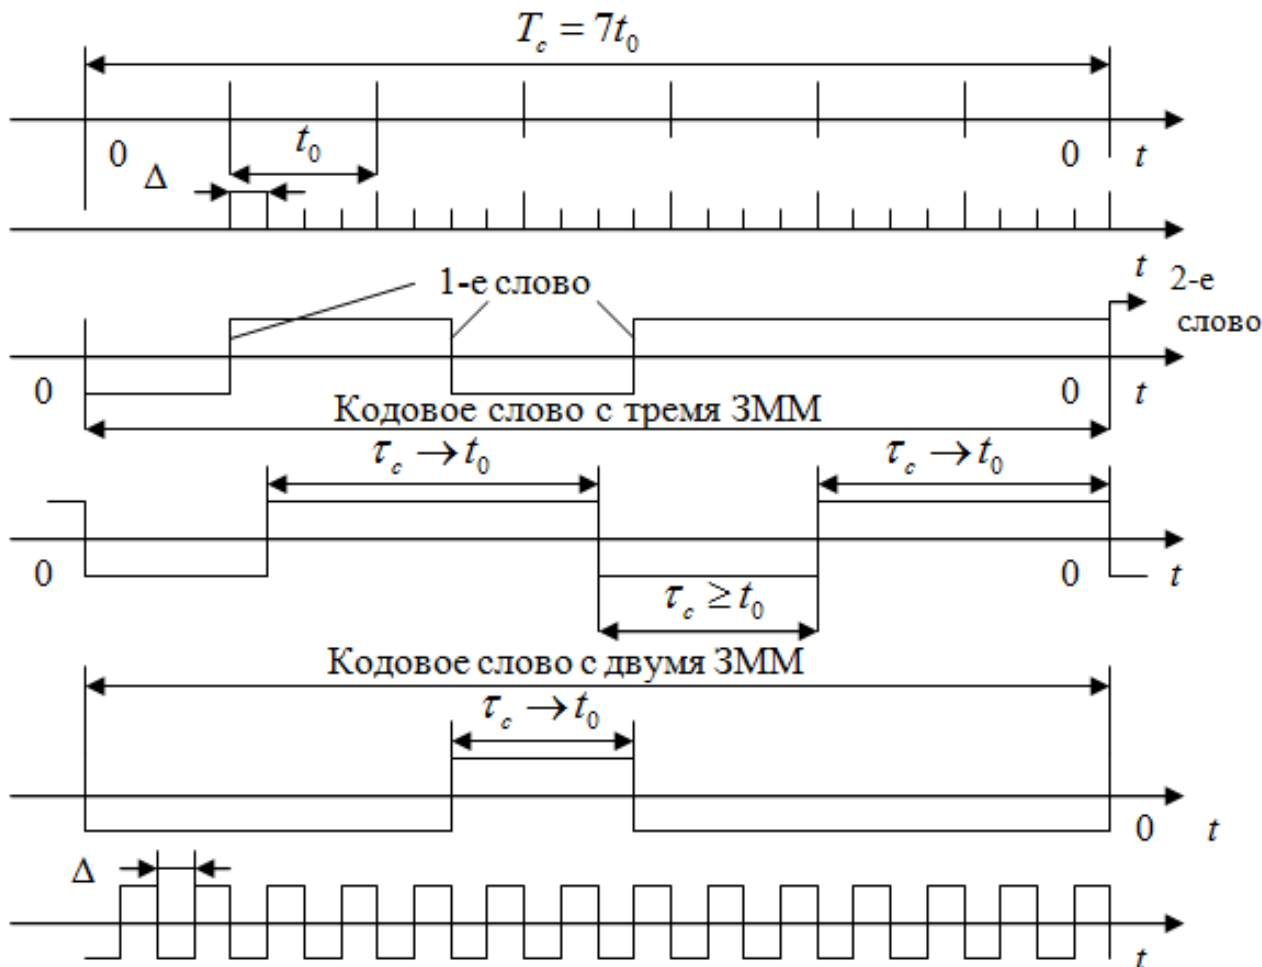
$T_c = 7t_0$

0 $t_0$ 0 $t$

$\Delta$

$t$

1-е слово

2-е слово

0 0 $t$

Кодовое слово с тремя ЗММ

$\tau_c \to t_0$ $\tau_c \to t_0$

0 0 $t$

$\tau_c \geq t_0$

Кодовое слово с двумя ЗММ

$\tau_c \to t_0$

0 $t$

$\Delta$

$t$